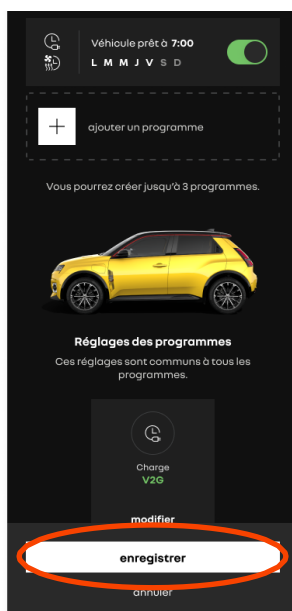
Véhicule prêt à 7:00
L M M J V S D

ajouter un programme

Vous pourrez créer jusqu'à 3 programmes.

Réglages des programmes
Ces réglages sont communs à tous les programmes.

Charge
V2G

modifier

enregistrer

annuler